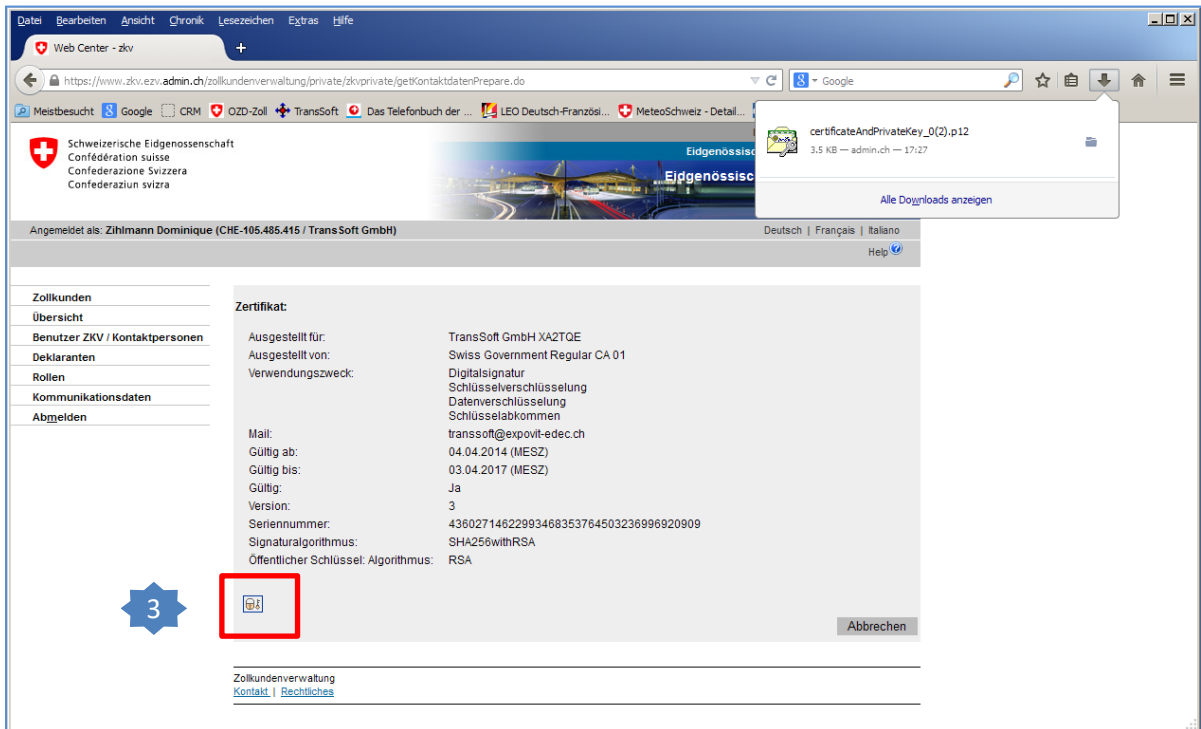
Datei Bearbeiten Ansicht Chronik Lesezeichen Extras Hilfe

Web Center - zkv

https://www.zkv.ezv.admin.ch/zollkundenverwaltung/private/zkvprivate/getKontaktdatenPrepare.do

Google

Meistbesucht Google CRM OZD-Zoll TransSoft Das Telefonbuch der ... LEO Deutsch-Französi... MeteoSchweiz - Detail...

certificateAndPrivateKey_0(2).p12
3.5 KB — admin.ch — 17:27

Alle Downloads anzeigen

Schweizerische Eidgenossenschaft
Confédération suisse
Confederazione Svizzera
Confederaziun svizra

Eidgenössisc
Eidgenössisc

Angemeldet als: Zihlmann Dominique (CHE-105.485.415 / TransSoft GmbH)

Deutsch | Français | Italiano

Help

Zollkunden
Übersicht
Benutzer ZKV / Kontaktpersonen
Deklaranten
Rollen
Kommunikationsdaten
Abmelden

Zertifikat:

| | |
|---|---|
| Ausgestellt für: | TransSoft GmbH XA2TQE |
| Ausgestellt von: | Swiss Government Regular CA 01 |
| Verwendungszweck: | Digitalsignatur<br>Schlüsselverschlüsselung<br>Datenverschlüsselung<br>Schlüsselabkommen |
| Mail: | transsoft@expovit-edec.ch |
| Gültig ab: | 04.04.2014 (MESZ) |
| Gültig bis: | 03.04.2017 (MESZ) |
| Gültig: | Ja |
| Version: | 3 |
| Seriennummer: | 436027146229934683537645032369969209O9 |
| Signaturalgorithmus: | SHA256withRSA |
| Öffentlicher Schlüssel: Algorithmus: | RSA |

3

Abbrechen

Zollkundenverwaltung
Kontakt | Rechtliches